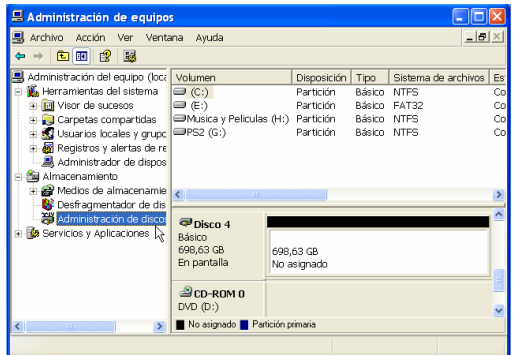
Administración de equipos

Archivo Acción Ver Ventana Ayuda

Administración del equipo (loca
Herramientas del sistema
Visor de sucesos
Carpetas compartidas
Usuarios locales y grupo
Registros y alertas de re
Administrador de dispos
Almacenamiento
Medios de almacenamie
Desfragmentador de dis
Administración de disco
Servicios y Aplicaciones

| Volumen | Disposición | Tipo | Sistema de archivos | Es |
|---|---|---|---|---|
| (C:) | Partición | Básico | NTFS | Co |
| (E:) | Partición | Básico | FAT32 | Co |
| Musica y Peliculas (H:) | Partición | Básico | NTFS | Co |
| PS2 (G:) | Partición | Básico | NTFS | Co |

Disco 4
Básico
698,63 GB
En pantalla

698,63 GB
No asignado

CD-ROM 0
DVD (D:)

No asignado Partición primaria